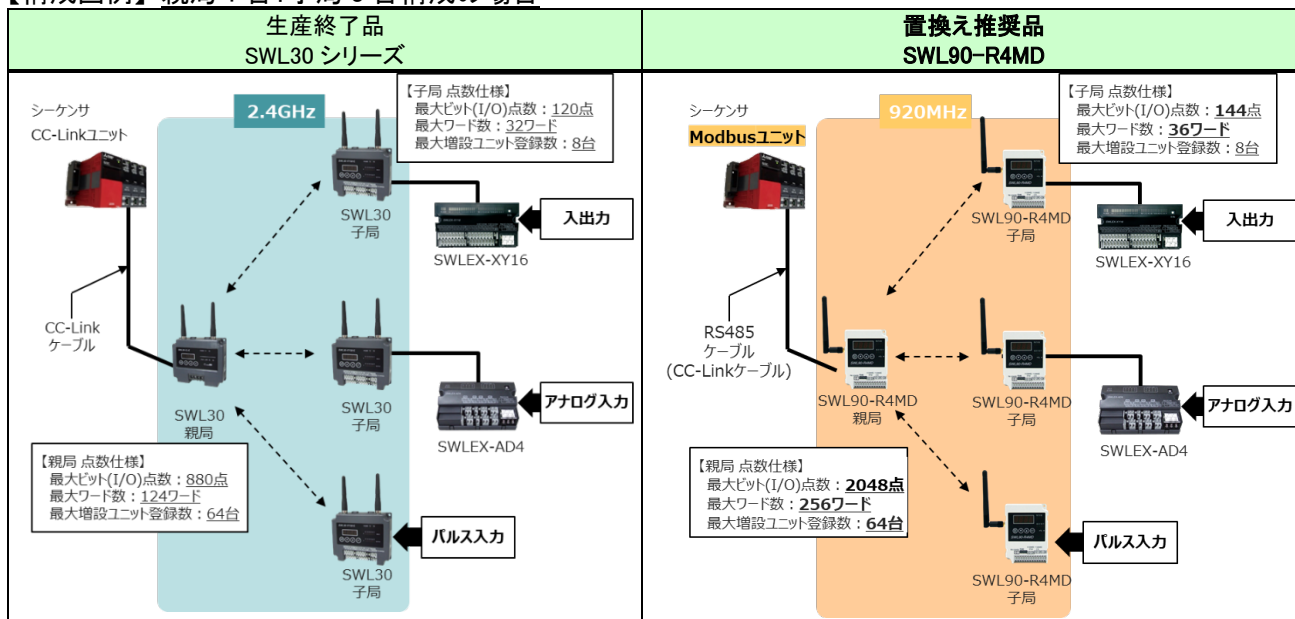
【構成図例】親局 1 台+子局 3 台構成の場合

| 生産終了品 SWL30 シリーズ | 置換え推奨品 SWL90-R4MD |
|---|---|

2.4GHz

【子局 点数仕様】
最大ビット(I/O)点数：120点
最大ワード数：32ワード
最大増設ユニット登録数：8台

シーケンサ
CC-Linkユニット

SWL30
子局

SWLEX-XY16

入出力

CC-Link
ケーブル

SWL30
親局

SWL30
子局

SWLEX-AD4

アナログ入力

【親局 点数仕様】
最大ビット(I/O)点数：880点
最大ワード数：124ワード
最大増設ユニット登録数：64台

SWL30
子局

パルス入力

920MHz

【子局 点数仕様】
最大ビット(I/O)点数：144点
最大ワード数：36ワード
最大増設ユニット登録数：8台

シーケンサ
Modbusユニット

SWL90-R4MD
子局

SWLEX-XY16

入出力

RS485
ケーブル
(CC-Linkケーブル)

SWL90-R4MD
親局

SWL90-R4MD
子局

SWLEX-AD4

アナログ入力

【親局 点数仕様】
最大ビット(I/O)点数：2048点
最大ワード数：256ワード
最大増設ユニット登録数：64台

パルス入力

SWL90-R4MD
子局